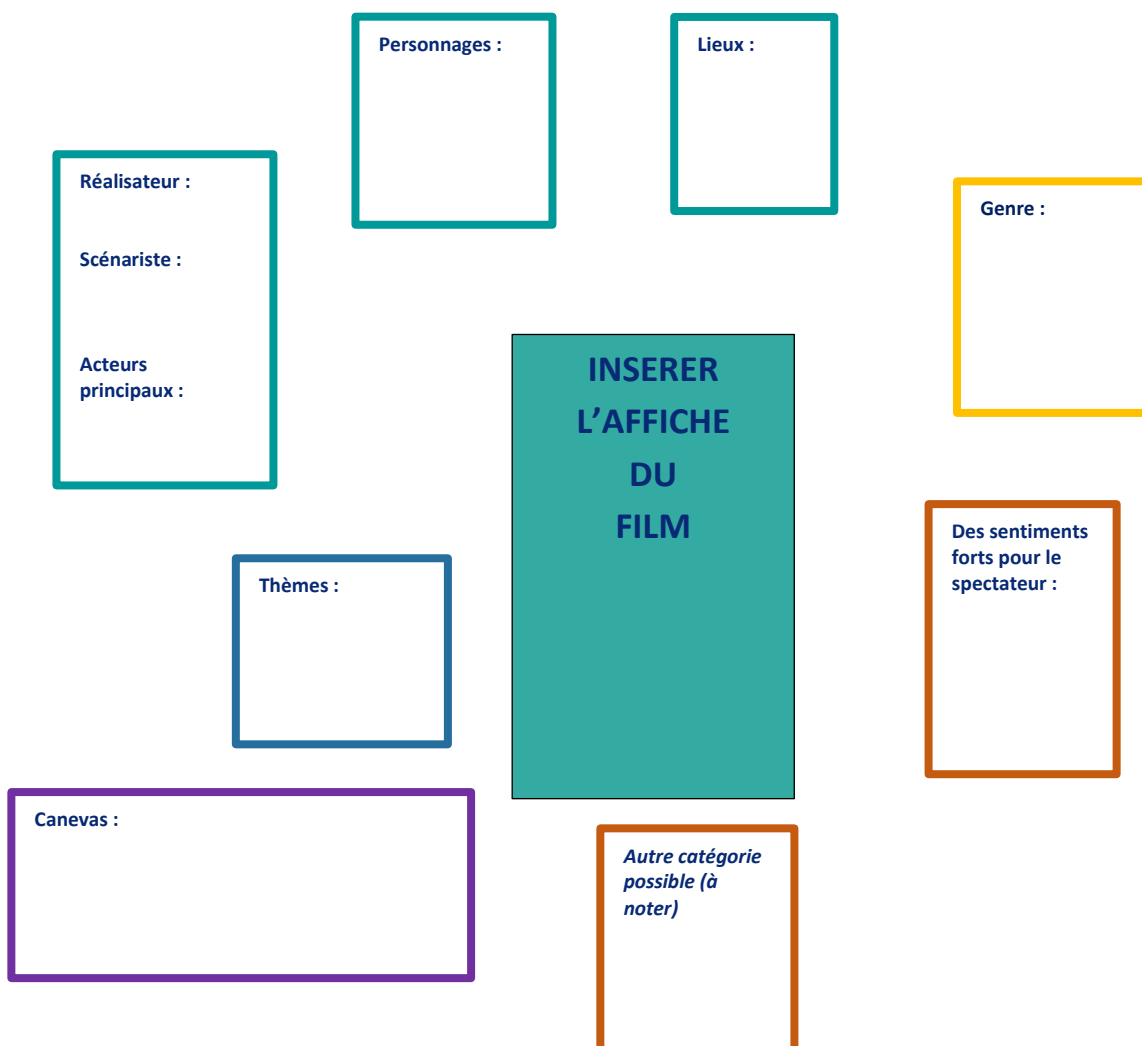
Personnages :

Lieux :

Réalisateur :

Scénariste :

Acteurs principaux :

Genre :

INSERER L'AFFICHE DU FILM

Des sentiments forts pour le spectateur :

Thèmes :

Canevas :

*Autre catégorie possible (à noter)*